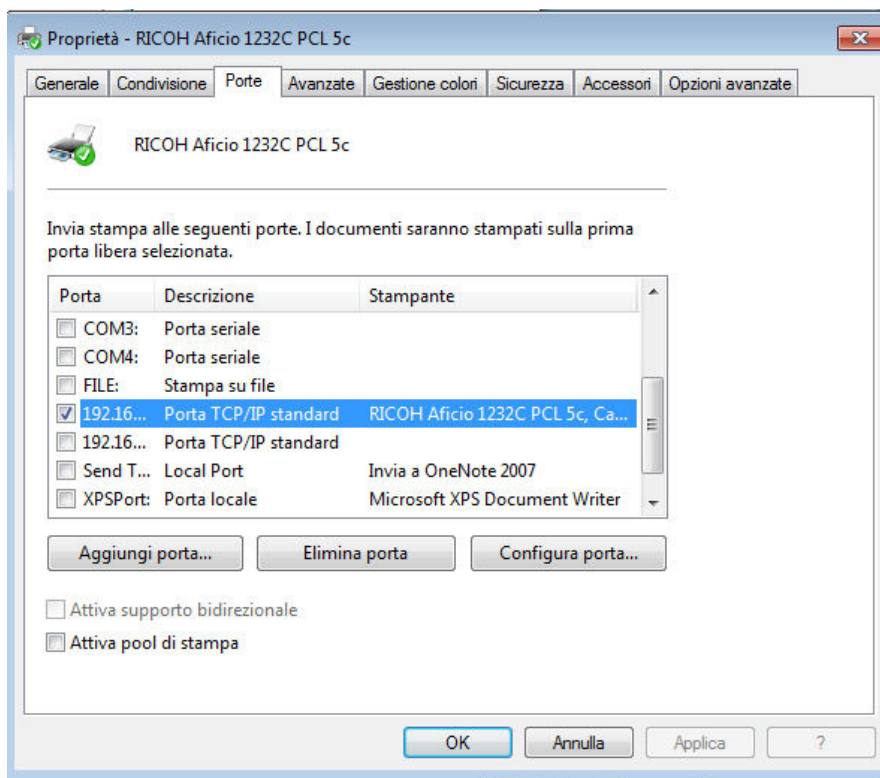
Proprietà - RICOH Aficio 1232C PCL 5c

Generale | Condivisione | Porte | Avanzate | Gestione colori | Sicurezza | Accessori | Opzioni avanzate

RICOH Aficio 1232C PCL 5c

Invia stampa alle seguenti porte. I documenti saranno stampati sulla prima porta libera selezionata.

| Porta | Descrizione | Stampante |
|---|---|---|
| COM3: | Porta seriale | |
| COM4: | Porta seriale | |
| FILE: | Stampa su file | |
| 192.16... | Porta TCP/IP standard | RICOH Aficio 1232C PCL 5c, Ca... |
| 192.16... | Porta TCP/IP standard | |
| Send T... | Local Port | Invia a OneNote 2007 |
| XPSPort: | Porta locale | Microsoft XPS Document Writer |

Aggiungi porta... | Elimina porta | Configura porta...

Attiva supporto bidirezionale
Attiva pool di stampa

OK | Annulla | Applica | ?